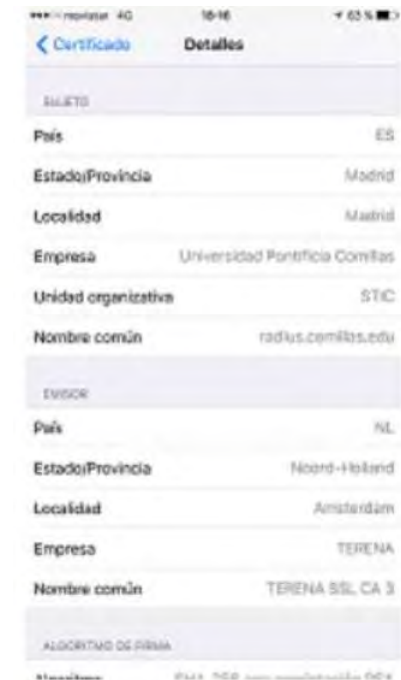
movistar 4G 16:16 63 %

Certificado Detalles

SUJETO

País ES

Estado/Provincia Madrid

Localidad Madrid

Empresa Universidad Pontificia Comillas

Unidad organizativa STIC

Nombre común radius.comillas.edu

EMISOR

País NL

Estado/Provincia Noord-Holland

Localidad Amsterdam

Empresa TERENA

Nombre común TERENA SSL CA 3

ALGORITMO DE FIRMA

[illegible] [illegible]